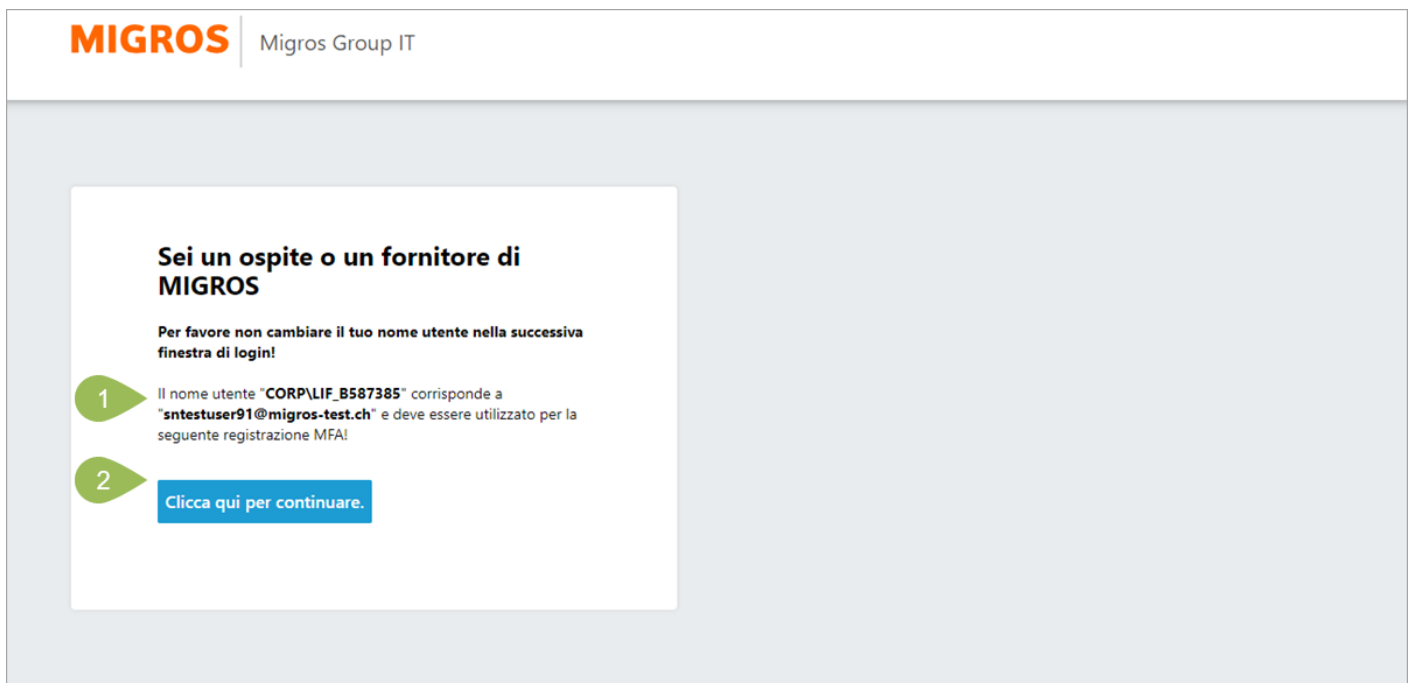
MIGROS Migros Group IT

Sei un ospite o un fornitore di MIGROS

Per favore non cambiare il tuo nome utente nella successiva finestra di login!

1

Il nome utente "CORP\LIF_B587385" corrisponde a "sntestuser91@migros-test.ch" e deve essere utilizzato per la seguente registrazione MFA!

2

Clicca qui per continuare.